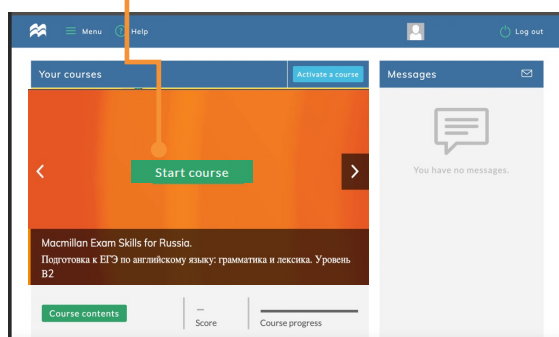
Menu
Help
Log out
Your courses
Activate a course
Messages
Start course
You have no messages.
Macmillan Exam Skills for Russia.
Подготовка к ЕГЭ по английскому языку: грамматика и лексика. Уровень B2
Course contents
–
Score
Course progress